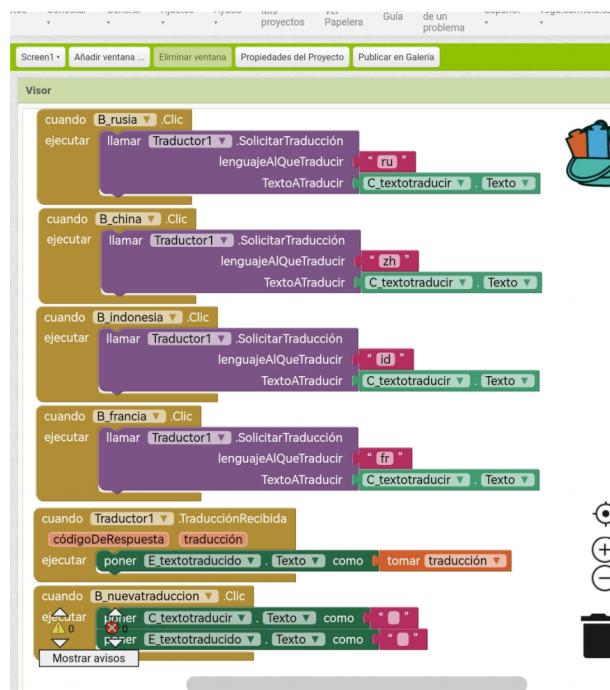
Conectar ▾ General ▾ Ajustes ▾ Ayuda ▾ Mis proyectos Ver Papelera Guía Informar de un problema Español ▾

Screen1 ▾ Añadir ventana ... Eliminar ventana Propiedades del Proyecto Publicar en Galería

Visor

cuando B_rusia ▾ .Clic
ejecutar llamar Traductor1 ▾ .SolicitarTraducción
lenguajeAlQueTraducir " ru "
TextoATraducir C_textotraducir ▾ . Texto ▾

cuando B_china ▾ .Clic
ejecutar llamar Traductor1 ▾ .SolicitarTraducción
lenguajeAlQueTraducir " zh "
TextoATraducir C_textotraducir ▾ . Texto ▾

cuando B_indonesia ▾ .Clic
ejecutar llamar Traductor1 ▾ .SolicitarTraducción
lenguajeAlQueTraducir " id "
TextoATraducir C_textotraducir ▾ . Texto ▾

cuando B_francia ▾ .Clic
ejecutar llamar Traductor1 ▾ .SolicitarTraducción
lenguajeAlQueTraducir " fr "
TextoATraducir C_textotraducir ▾ . Texto ▾

cuando Traductor1 ▾ .TraducciónRecibida
códigoDeRespuesta traducción
ejecutar poner E_textotraducido ▾ . Texto ▾ como tomar traducción ▾

cuando B_nuevatraduccion ▾ .Clic
ejecutar poner C_textotraducir ▾ . Texto ▾ como " "
poner E_textotraducido ▾ . Texto ▾ como " "

0 0
Mostrar avisos